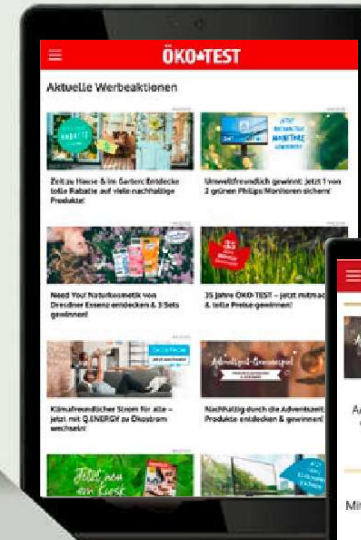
ÖKO+TEST

Aktuelle Werbeaktionen

Zeit zu Hause & im Garten: Entdecke tolle Rabatte auf viele nachhaltige Produkte!

Umweltfreundlich gewinnt: Jetzt 1 von 2 grünen Philips Monitoren sichern!

Need You! Naturkosmetik von Dresdner Essenz entdecken & 3 Sets gewinnen!

35 Jahre ÖKO-TEST – jetzt mitmachen & tolle Preise gewinnen!

Klimafreundlicher Strom für alle – jetzt mit Q.ENERGY zu Ökostrom wechseln!

Nachhaltig durch die Adventszeit: Produkte entdecken & gewinnen!

Adventsgut-Gewinnspiel

Jetzt neu am Kiosk

A

Mi